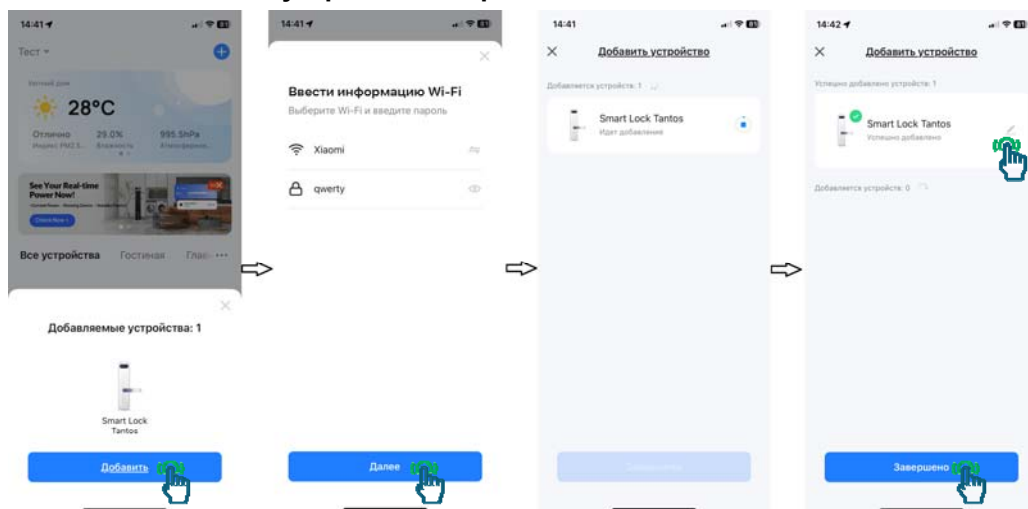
14:41

Тест

Уютный дом

28°C

Отлично
Индекс PM2.5

29.0%
Влажность

995.5hPa
Атмосферное...

See Your Real-time Power Now!

Check Now

Все устройства Гостиная Глав ···

Добавляемые устройства: 1

Smart Lock Tantos

Добавить

14:41

Ввести информацию Wi-Fi

Выберите Wi-Fi и введите пароль

Xiaomi

qwerty

Далее

14:41

Добавить устройство

Добавляется устройств: 1

Smart Lock Tantos

Идет добавления

Завершено

14:42

Добавить устройство

Успешно добавлено устройств: 1

Smart Lock Tantos

Успешно добавлено

Добавляется устройств: 0

Завершено